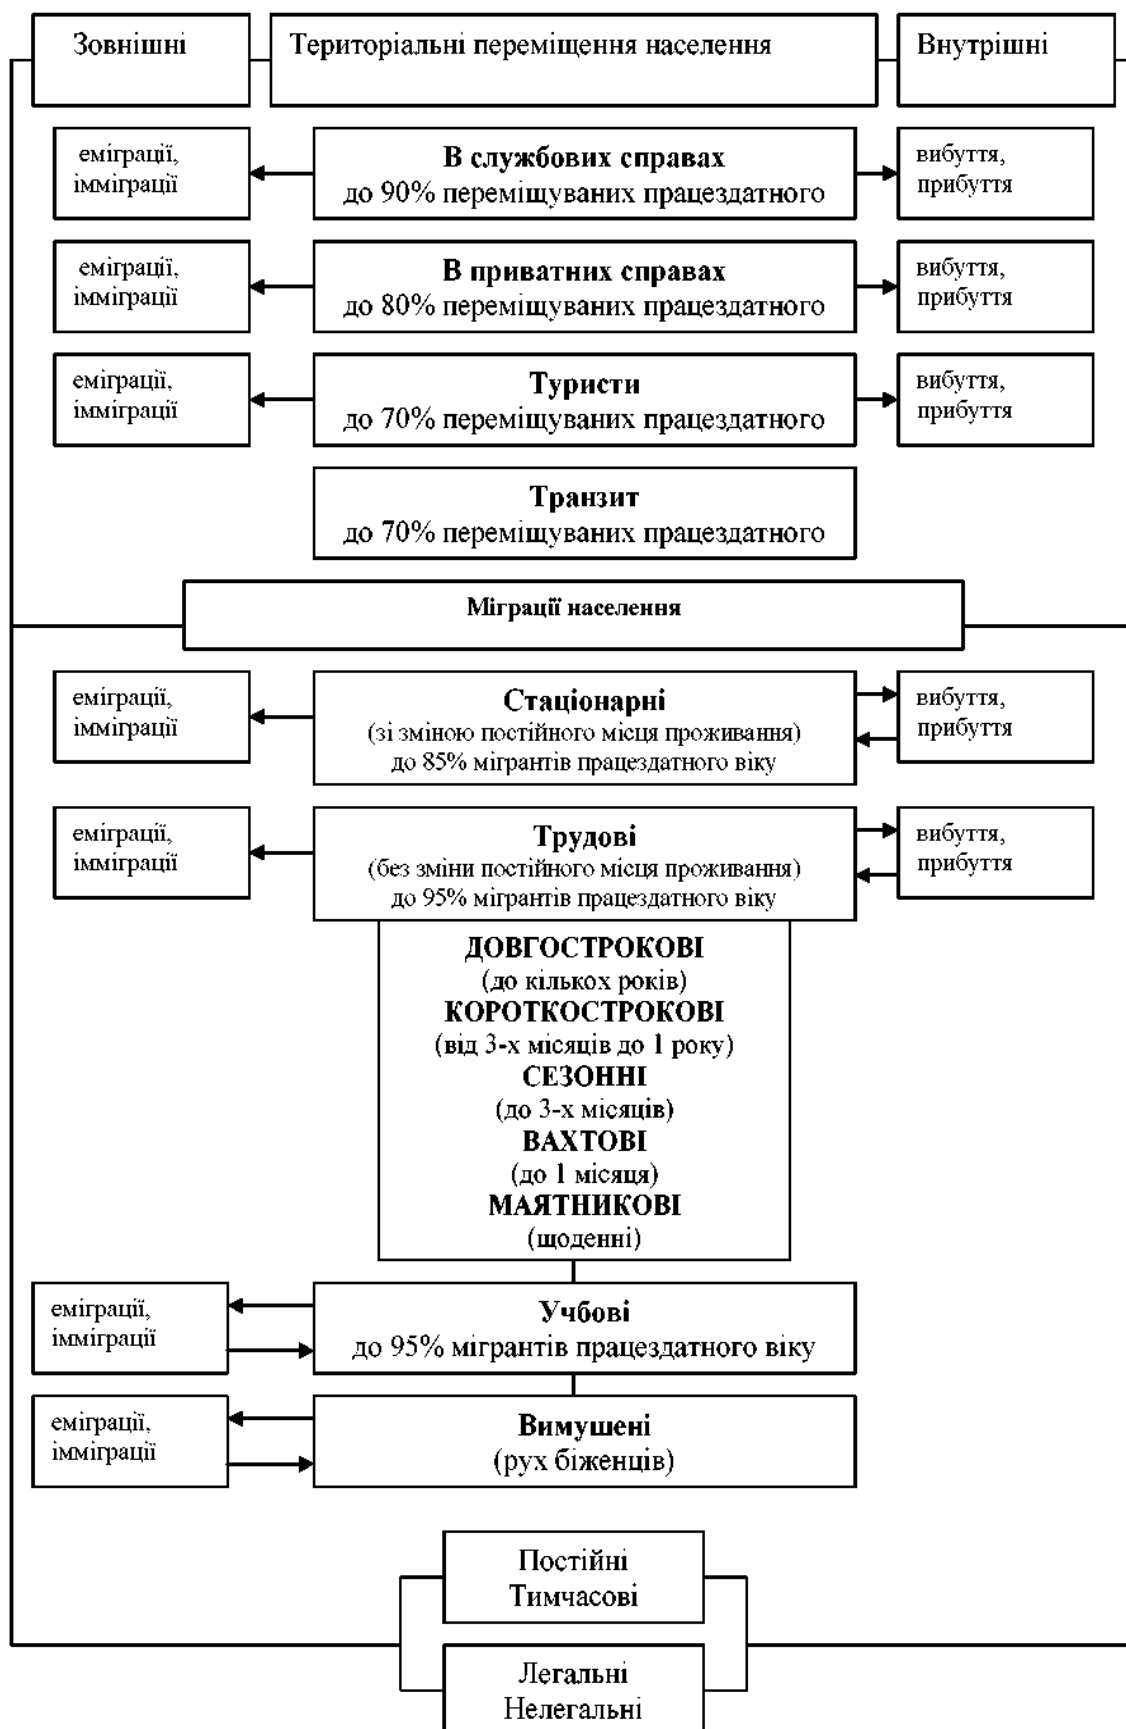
Зовнішні

Територіальні переміщення населення

Внутрішні

еміграції, імміграції

**В службових справах**
до 90% переміщуваних працездатного

вибуття, прибуття

еміграції, імміграції

**В приватних справах**
до 80% переміщуваних працездатного

вибуття, прибуття

еміграції, імміграції

**Туристи**
до 70% переміщуваних працездатного

вибуття, прибуття

**Транзит**
до 70% переміщуваних працездатного

**Міграції населення**

еміграції, імміграції

**Стаціонарні**
(зі зміною постійного місця проживання)
до 85% мігрантів працездатного віку

вибуття, прибуття

еміграції, імміграції

**Трудові**
(без зміни постійного місця проживання)
до 95% мігрантів працездатного віку

вибуття, прибуття

**ДОВГОСТРОКОВІ**
(до кількох років)
**КОРОТКОСТРОКОВІ**
(від 3-х місяців до 1 року)
**СЕЗОННІ**
(до 3-х місяців)
**ВАХТОВІ**
(до 1 місяця)
**МАЯТНИКОВІ**
(щоденні)

еміграції, імміграції

**Учбові**
до 95% мігрантів працездатного віку

еміграції, імміграції

**Вимушені**
(рух біженців)

Постійні
Тимчасові

Легальні
Нелегальні